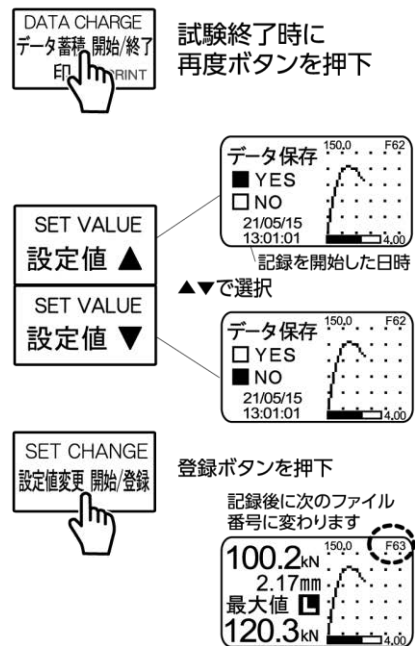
DATA CHARGE
データ蓄積 開始/終了
印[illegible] PRINT

試験終了時に
再度ボタンを押下

SET VALUE
設定値 ▲

SET VALUE
設定値 ▼

データ保存
■ YES
□ NO
21/05/15
13:01:01

150.0 F62

4.00

記録を開始した日時

▲▼で選択

データ保存
□ YES
■ NO
21/05/15
13:01:01

150.0 F62

4.00

SET CHANGE
設定値変更 開始/登録

登録ボタンを押下

記録後に次のファイル
番号に変わります

100.2kN
2.17mm
最大値 L
120.3kN

150.0 F63

4.00